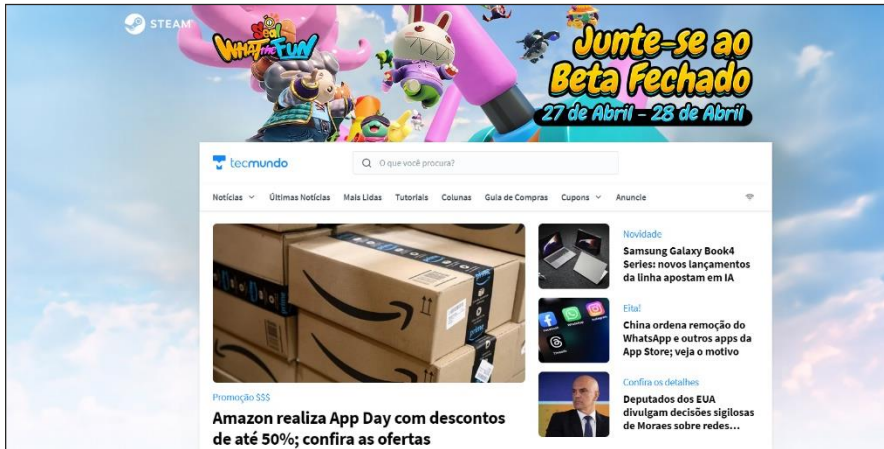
STEAM

Seal WHAT the FUN

Junte-se ao Beta Fechado
27 de Abril - 28 de Abril

tecmundo

O que você procura?

Notícias Últimas Notícias Mais Lidas Tutoriais Colunas Guia de Compras Cupons Anuncie

Promoção $$$
Amazon realiza App Day com descontos de até 50%; confira as ofertas

Novidade
Samsung Galaxy Book4 Series: novos lançamentos da linha apostam em IA

Eita!
China ordena remoção do WhatsApp e outros apps da App Store; veja o motivo

Confira os detalhes
Deputados dos EUA divulgam decisões sigilosas de Moraes sobre redes...